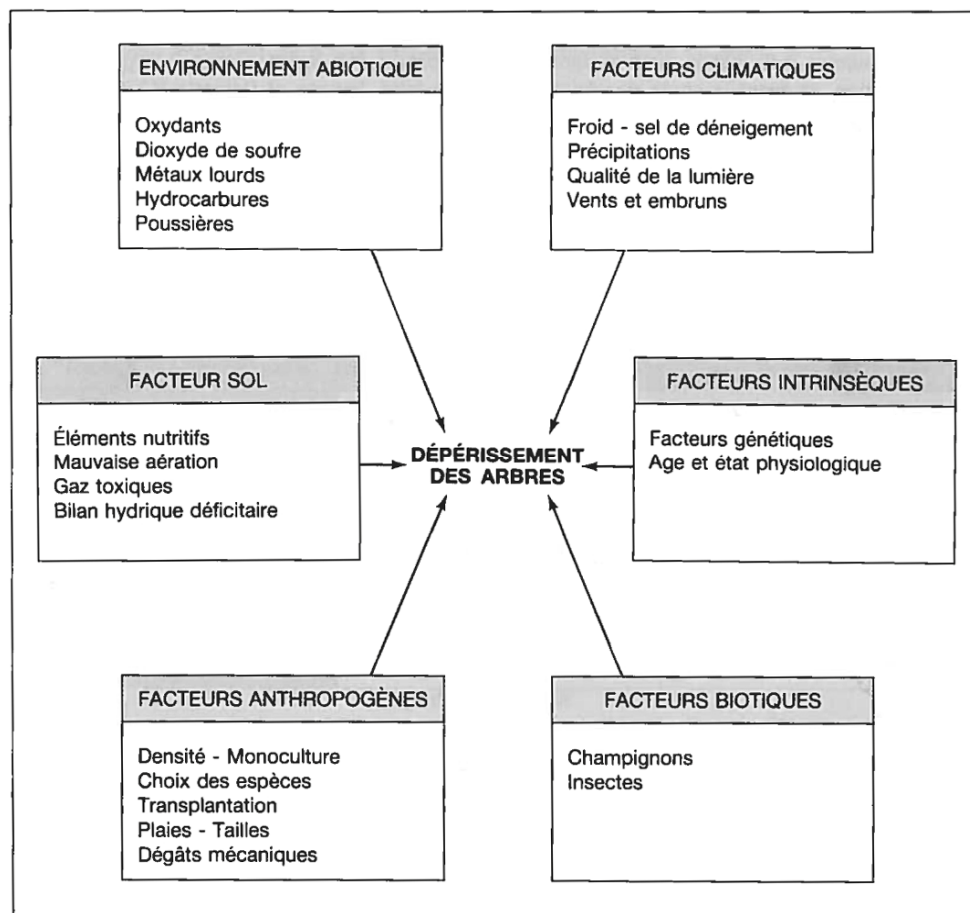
ENVIRONNEMENT ABIOTIQUE

Oxydants
Dioxyde de soufre
Métaux lourds
Hydrocarbures
Poussières

FACTEURS CLIMATIQUES

Froid - sel de déneigement
Précipitations
Qualité de la lumière
Vents et embruns

FACTEUR SOL

Éléments nutritifs
Mauvaise aération
Gaz toxiques
Bilan hydrique déficitaire

DÉPÉRISSEMENT DES ARBRES

FACTEURS INTRINSÈQUES

Facteurs génétiques
Age et état physiologique

FACTEURS ANTHROPOGÈNES

Densité - Monoculture
Choix des espèces
Transplantation
Plaies - Tailles
Dégâts mécaniques

FACTEURS BIOTIQUES

Champignons
Insectes